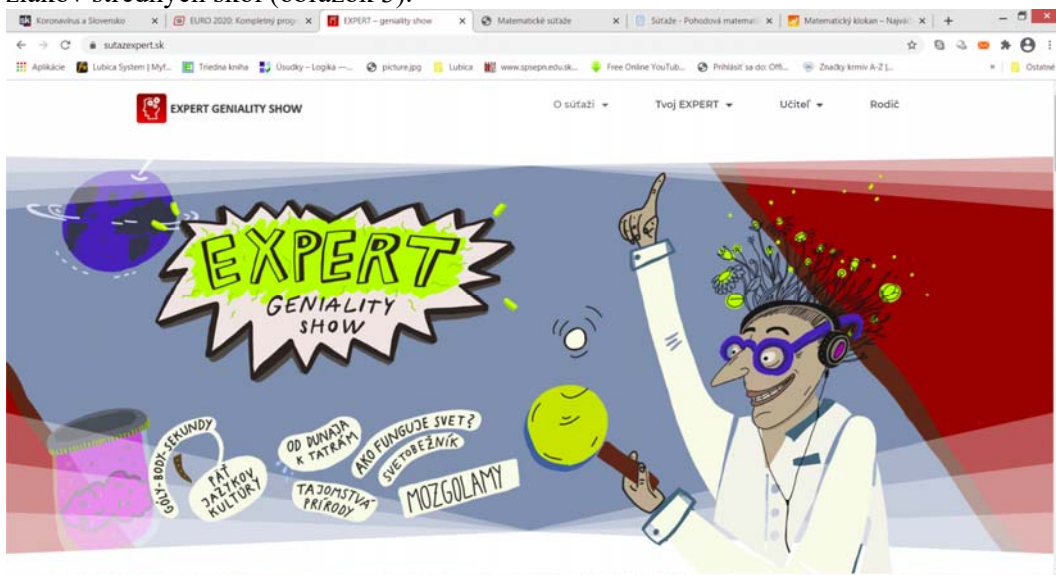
žiakov stredných škôl (obrázok 3).

Koronavírus a Slovensko | EURO 2020: Kompletný prog | EXPERT – geniality show | Matematické súťaže | Súťaže - Pohodová matemati | Matematický klokan – Najväč

sutazexpert.sk

Aplikácie | Lubica System | Myf... | Triedna kniha | Úsudky – Logika —... | picture.jpg | Lubica | www.spsepn.edu.sk... | Free Online YouTub... | Prihlásiť sa do: Offi... | Značky krmív A-Z |... | Ostatné

EXPERT GENIALITY SHOW

O súťaži | Tvoj EXPERT | Učiteľ | Rodič

EXPERT
GENIALITY SHOW

GÓLY-BODY-SEKUNDY
PÄŤ JAZYKOV KULTÚRY
OD DUNAJA K TATRÁM
AKO FUNGUJE SVET?
SVETOBEŽNÍK
TAJOMSTVÁ PRÍRODY
MOZGOLAMY